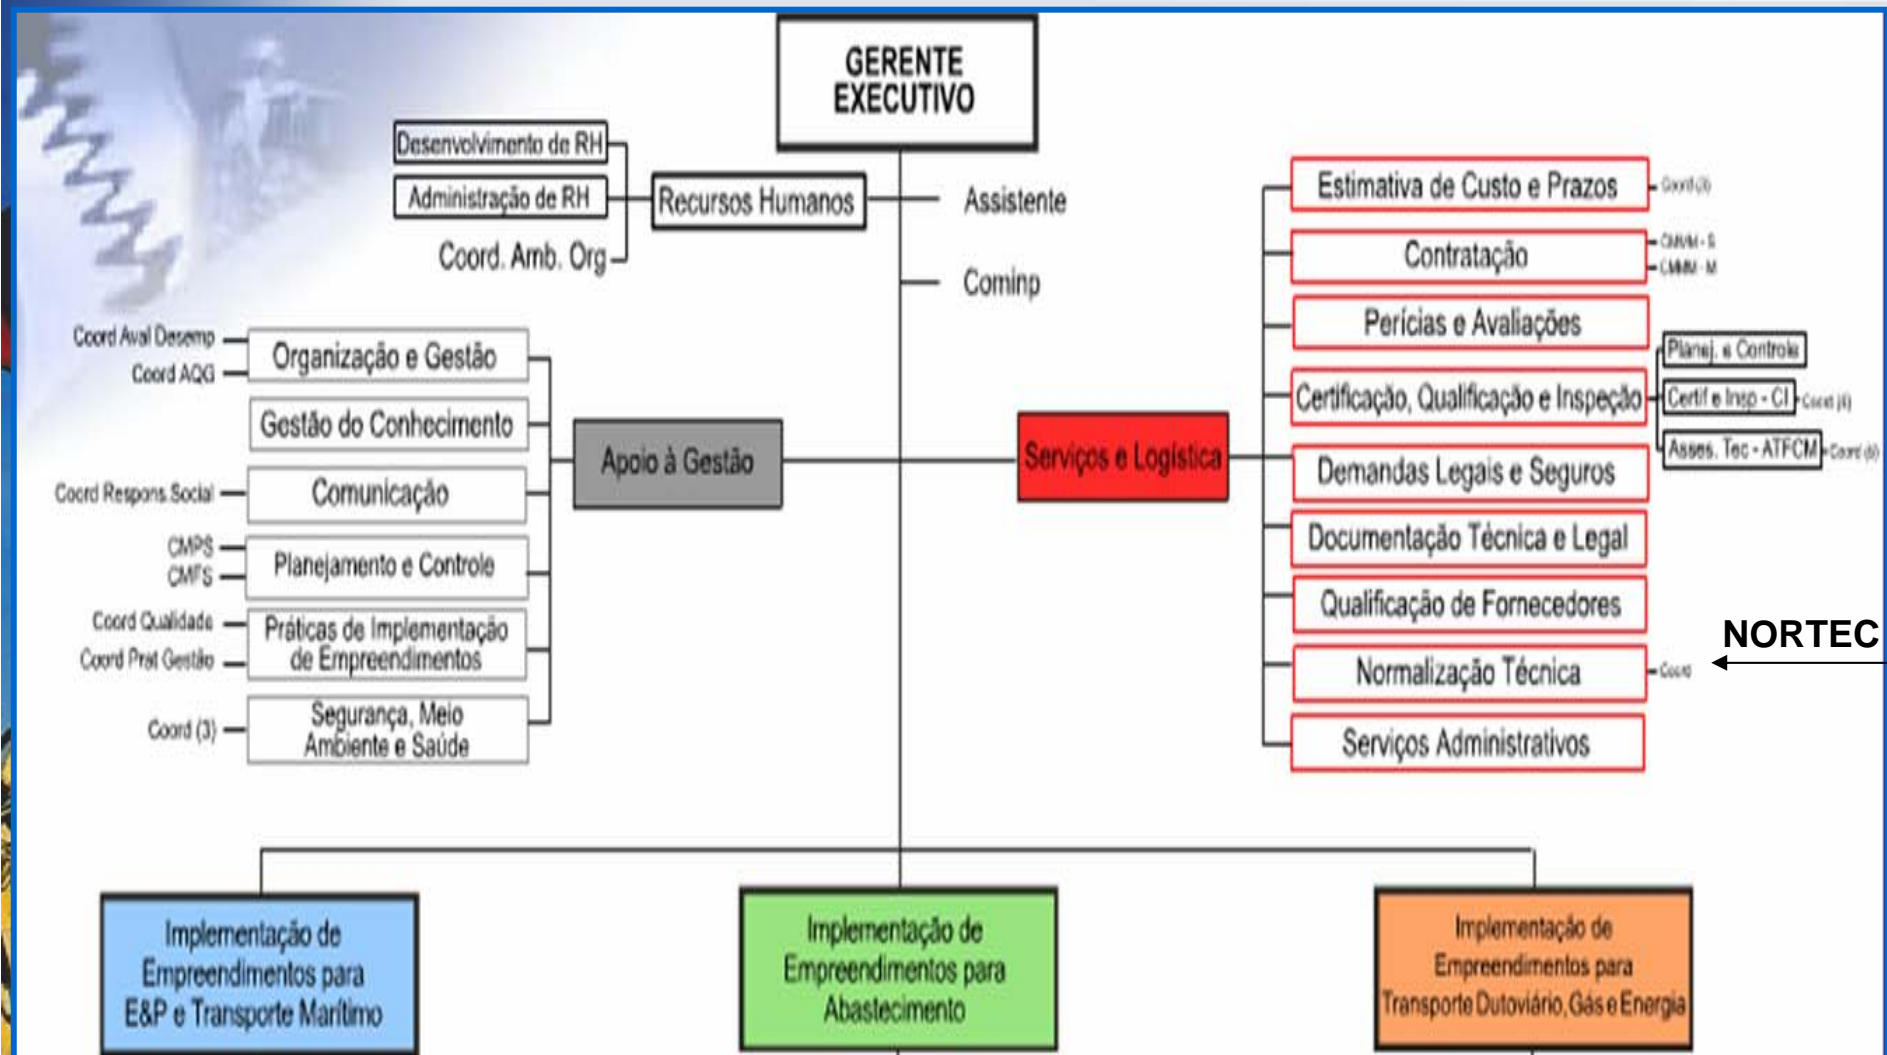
GERENTE EXECUTIVO

Desenvolvimento de RH
Administração de RH
Coord. Amb. Org
Recursos Humanos
Assistente
Cominp

Coord Aval Desemp
Coord AQG
Organização e Gestão
Gestão do Conhecimento
Coord Respons Social
Comunicação
CMPS
CMFS
Planejamento e Controle
Coord Qualidade
Coord Prat Gestão
Práticas de Implementação de Empreendimentos
Coord (3)
Segurança, Meio Ambiente e Saúde

Apoio à Gestão

Serviços e Logística

Estimativa de Custo e Prazos
Coord (3)
Contratação
CMMM - S
CMMM - M
Perícias e Avaliações
Planej. e Controle
Certificação, Qualificação e Inspeção
Certif e Insp - CI
Coord (4)
Asses. Tec - ATFCM
Coord (4)
Demandas Legais e Seguros
Documentação Técnica e Legal
Qualificação de Fornecedores
Normalização Técnica
Coord
NORTEC
Serviços Administrativos

Implementação de Empreendimentos para E&P e Transporte Marítimo
Implementação de Empreendimentos para Abastecimento
Implementação de Empreendimentos para Transporte Dutoviário, Gás e Energia